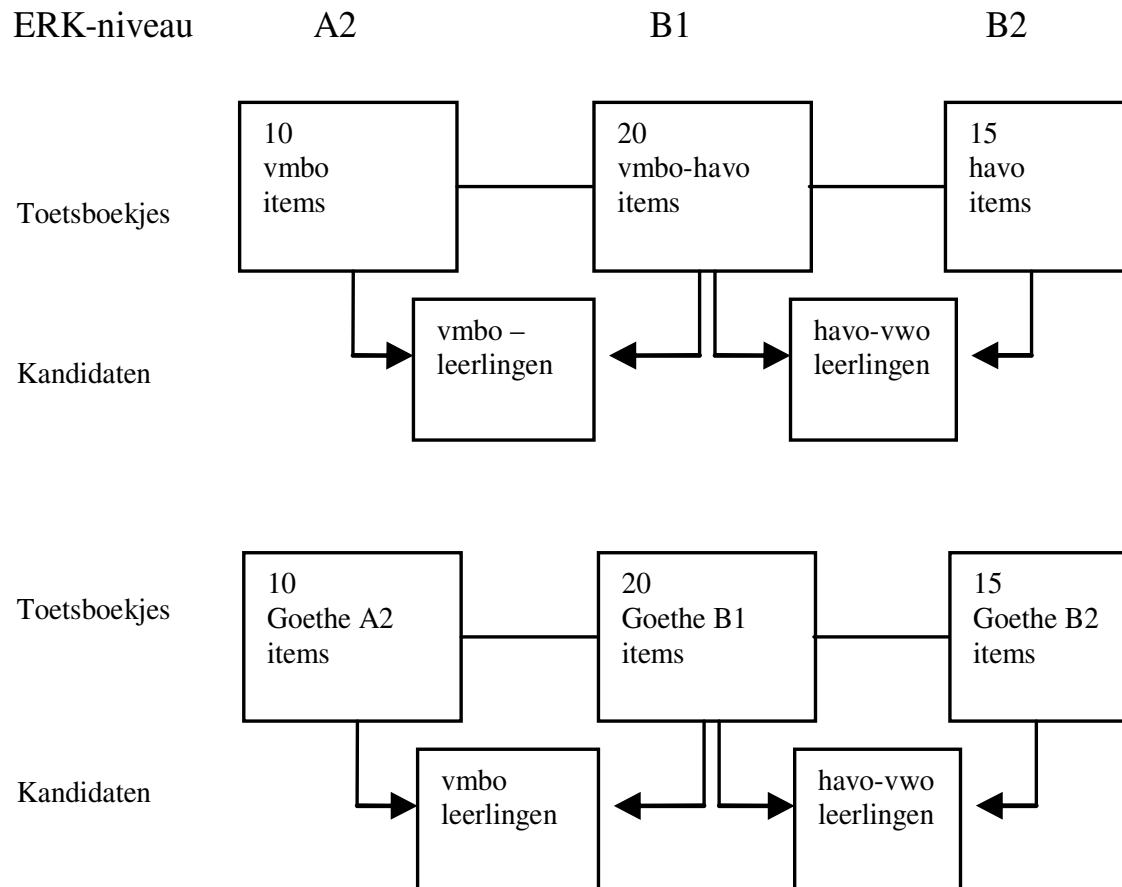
ERK-niveau A2 B1 B2

Toetsboekjes

10 vmbo items

20 vmbo-havo items

15 havo items

Kandidaten

vmbo – leerlingen

havo-vwo leerlingen

Toetsboekjes

10 Goethe A2 items

20 Goethe B1 items

15 Goethe B2 items

Kandidaten

vmbo leerlingen

havo-vwo leerlingen